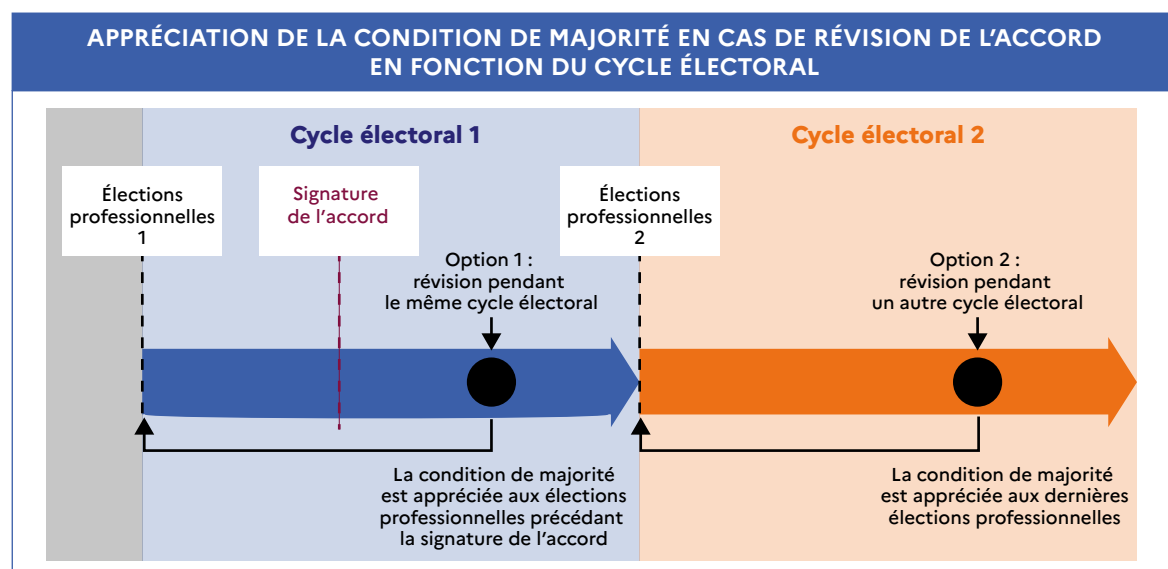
APPRÉCIATION DE LA CONDITION DE MAJORITÉ EN CAS DE RÉVISION DE L'ACCORD EN FONCTION DU CYCLE ÉLECTORAL

Cycle électoral 1

Cycle électoral 2

Élections professionnelles 1

Signature de l'accord

Élections professionnelles 2

Option 1 : révision pendant le même cycle électoral

Option 2 : révision pendant un autre cycle électoral

La condition de majorité est appréciée aux élections professionnelles précédant la signature de l'accord

La condition de majorité est appréciée aux dernières élections professionnelles